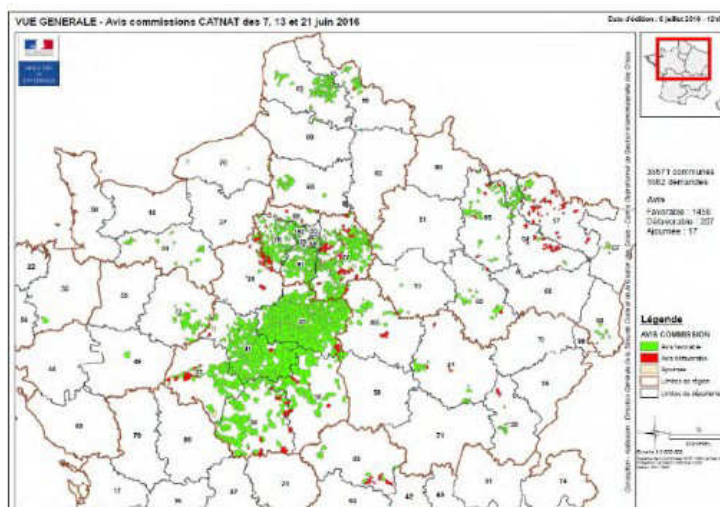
VUE GENERALE - Avis commissions CATNAT des 7, 13 et 21 juin 2016

Date d'édition : 6 juillet 2016 - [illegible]

35571 communes
1682 demandes

Avis
Favorable : 1458
Défavorable : 207
Ajournée : 17

Légende
AVIS COMMISSION
Avis favorable
Avis défavorable
Ajournée
Limites de région
Limites de département

62
59
80
02
08
76
60
27
14
50
61
28
95
78
91
77
51
55
57
54
67
22
35
53
72
45
10
52
88
29
56
44
49
37
41
18
89
21
70
25
85
86
36
58
71
39
79
23
03
17
16
87
42
63
74
93
94
92
75
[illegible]